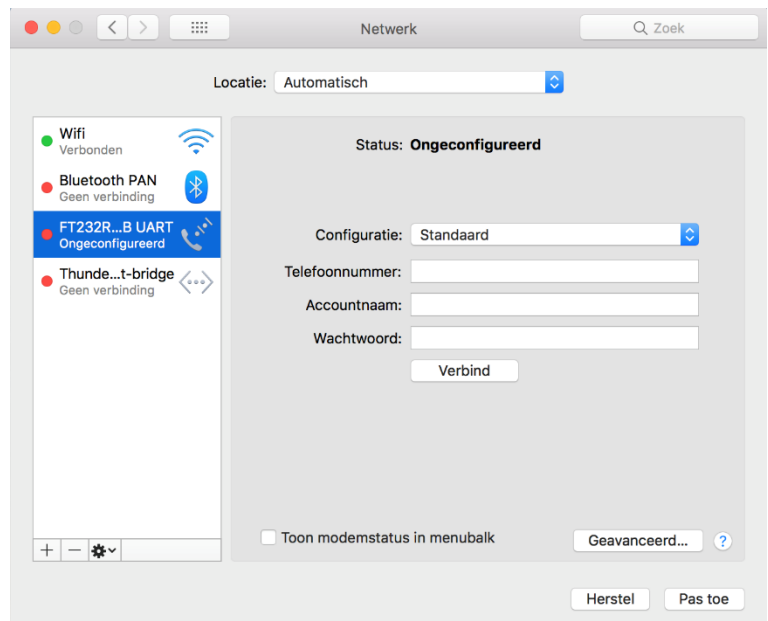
Netwerk

Zoek

Locatie: Automatisch

Wifi
Verbonden

Bluetooth PAN
Geen verbinding

FT232R...B UART
Ongeconfigureerd

Thunde...t-bridge
Geen verbinding

Status: Ongeconfigureerd

Configuratie: Standaard

Telefoonnummer:

Accountnaam:

Wachtwoord:

Verbind

Toon modemstatus in menubalk

Geavanceerd...

?

+ −

Herstel

Pas toe